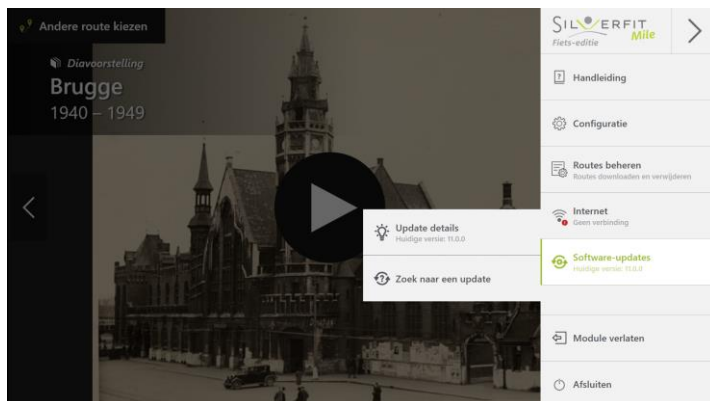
Andere route kiezen

Diavoorstelling
Brugge
1940 – 1949

SILVERFIT Mile
Fiets-editie

Handleiding

Configuratie

Routes beheren
Routes downloaden and verwijderen

Internet
Geen verbinding

Update details
Huidige versie: 11.0.0

Zoek naar een update

Software-updates
Huidige versie: 11.0.0

Module verlaten

Afsluiten